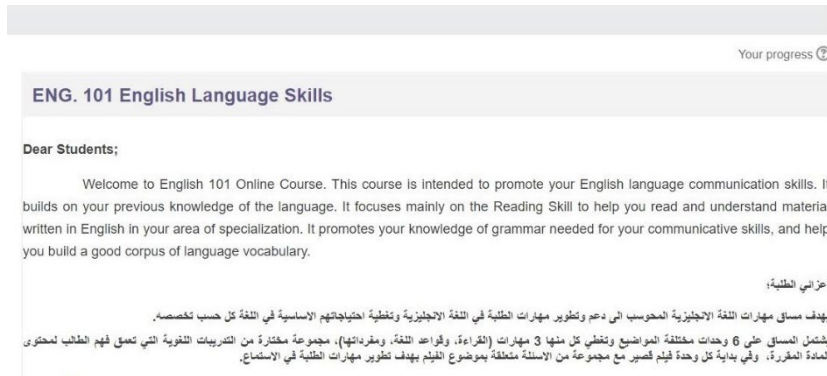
Your progress

ENG. 101 English Language Skills

Dear Students;

Welcome to English 101 Online Course. This course is intended to promote your English language communication skills. It builds on your previous knowledge of the language. It focuses mainly on the Reading Skill to help you read and understand materia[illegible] written in English in your area of specialization. It promotes your knowledge of grammar needed for your communicative skills, and help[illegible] you build a good corpus of language vocabulary.

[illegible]عزائي الطلبة؛

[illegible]يهدف مساق مهارات اللغة الانجليزية المحوسب الى دعم وتطوير مهارات الطلبة في اللغة الانجليزية وتغطية احتياجاتهم الاساسية في اللغة كل حسب تخصصه.

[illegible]شتمل المساق على 6 وحدات مختلفة المواضيع وتغطي كل منها 3 مهارات (القراءة، وقواعد اللغة، ومفرداتها). مجموعة مختارة من التدريبات اللغوية التي تعمق فهم الطالب لمحتوى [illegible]لمادة المقررة، وفي بداية كل وحدة فيلم قصير مع مجموعة من الاسئلة متعلقة بموضوع الفيلم بهدف تطوير مهارات الطلبة في الاستماع.